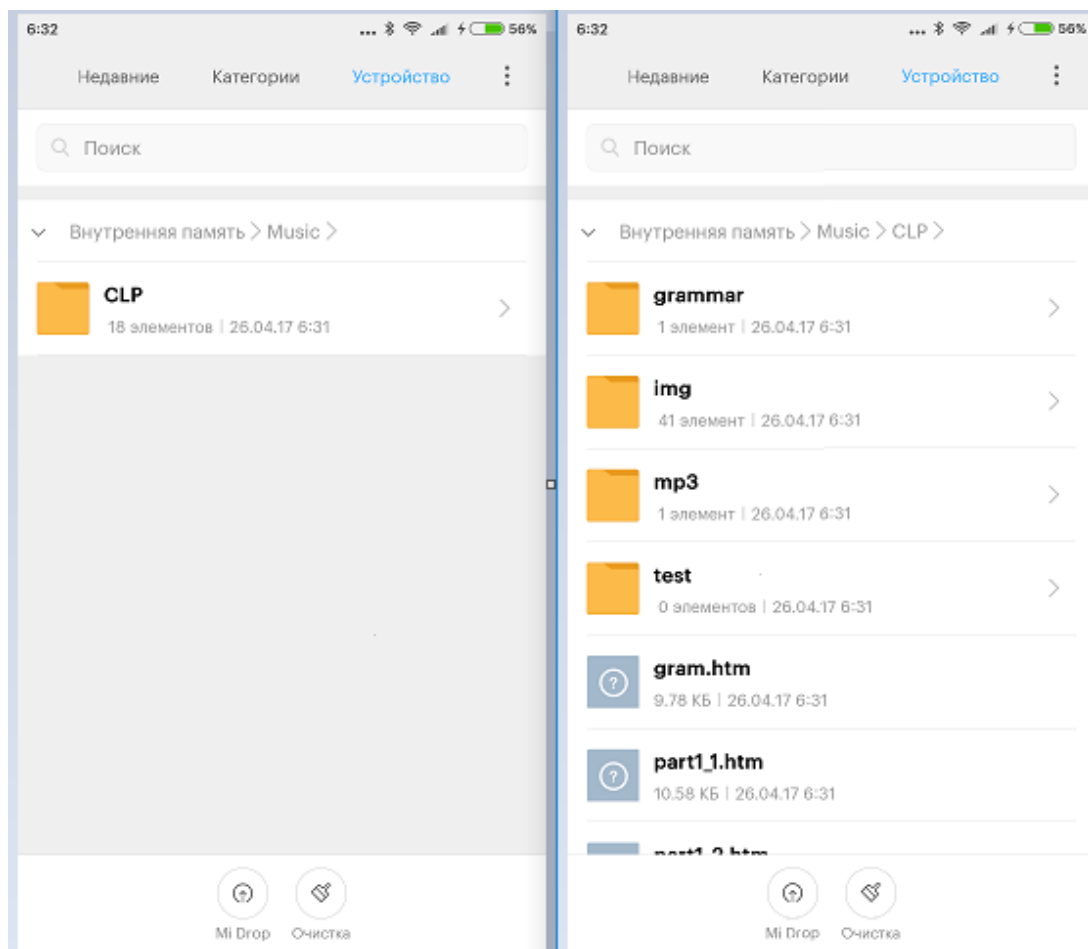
6:32

56%

Недавние Категории Устройство

Поиск

Внутренняя память > Music >

CLP
18 элементов | 26.04.17 6:31

Mi Drop Очистка

6:32

56%

Недавние Категории Устройство

Поиск

Внутренняя память > Music > CLP >

grammar
1 элемент | 26.04.17 6:31

img
41 элемент | 26.04.17 6:31

mp3
1 элемент | 26.04.17 6:31

test
0 элементов | 26.04.17 6:31

gram.htm
9.78 КБ | 26.04.17 6:31

part1_1.htm
10.58 КБ | 26.04.17 6:31

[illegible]

Mi Drop Очистка